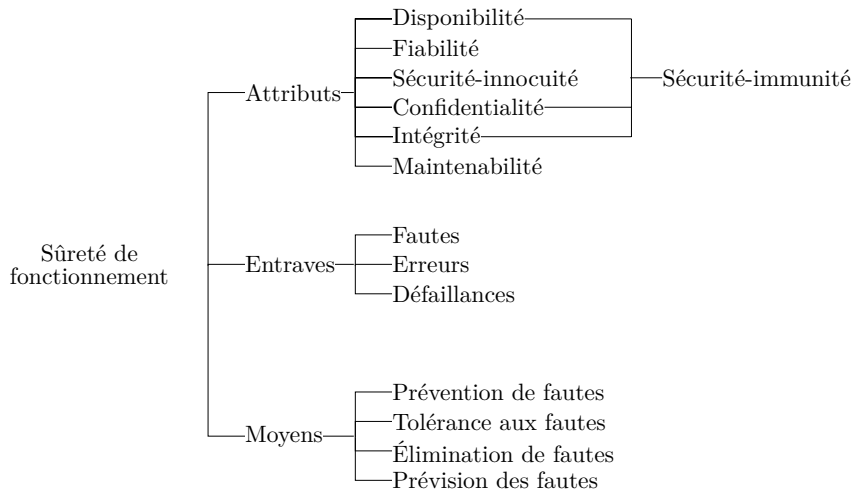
Sûreté de fonctionnement

Attributs
Disponibilité
Fiabilité
Sécurité-innocuité
Confidentialité
Intégrité
Maintenabilité

Sécurité-immunité

Entraves
Fautes
Erreurs
Défaillances

Moyens
Prévention de fautes
Tolérance aux fautes
Élimination de fautes
Prévision des fautes